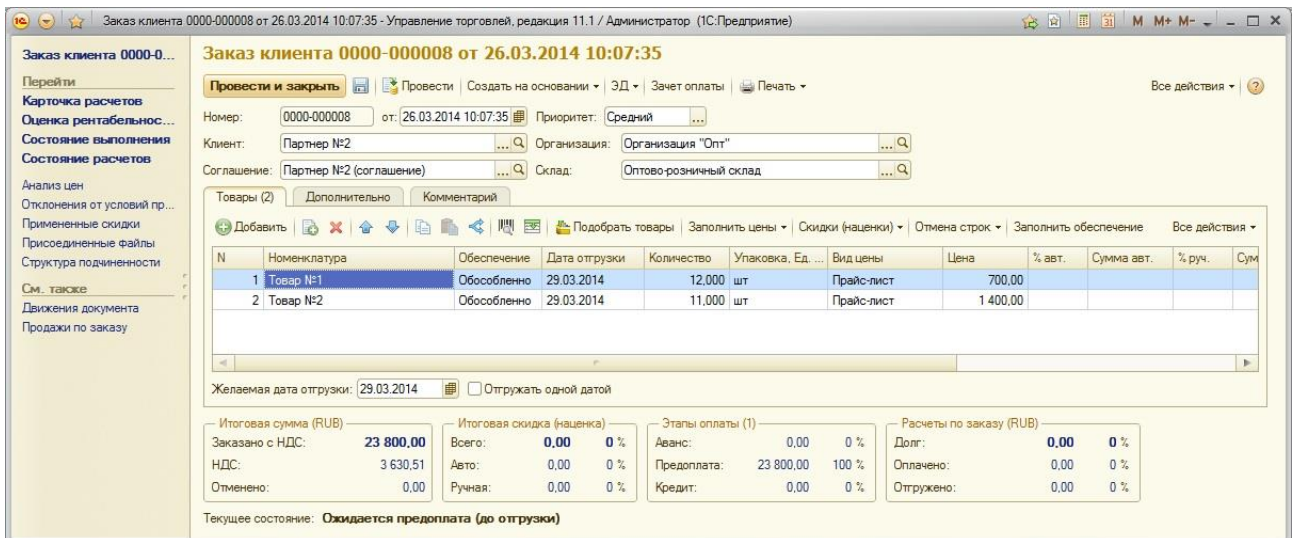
Заказ клиента 0000-000008 от 26.03.2014 10:07:35 - Управление торговлей, редакция 11.1 / Администратор (1С:Предприятие)

M M+ M-

Заказ клиента 0000-0...

Перейти
Карточка расчетов
Оценка рентабельнос...
Состояние выполнения
Состояние расчетов

Анализ цен
Отклонения от условий пр...
Примененные скидки
Присоединенные файлы
Структура подчиненности

См. также
Движения документа
Продажи по заказу

Заказ клиента 0000-000008 от 26.03.2014 10:07:35

Провести и закрыть | Провести | Создать на основании | ЭД | Зачет оплаты | Печать | Все действия | ?

Номер: 0000-000008 от: 26.03.2014 10:07:35 Приоритет: Средний
Клиент: Партнер №2 Организация: Организация "Опт"
Соглашение: Партнер №2 (соглашение) Склад: Оптово-розничный склад

Товары (2) | Дополнительно | Комментарий

Добавить | Подобрать товары | Заполнить цены | Скидки (наценки) | Отмена строк | Заполнить обеспечение | Все действия

| N | Номенклатура | Обеспечение | Дата отгрузки | Количество | Упаковка, Ед. ... | Вид цены | Цена | % авт. | Сумма авт. | % руч. | Сум |
|---|---|---|---|---|---|---|---|---|---|---|---|
| 1 | Товар №1 | Обособленно | 29.03.2014 | 12,000 | шт | Прайс-лист | 700,00 | | | | |
| 2 | Товар №2 | Обособленно | 29.03.2014 | 11,000 | шт | Прайс-лист | 1 400,00 | | | | |

Желаемая дата отгрузки: 29.03.2014 Отгружать одной датой

Итоговая сумма (RUB)
Заказано с НДС: 23 800,00
НДС: 3 630,51
Отменено: 0,00

Итоговая скидка (наценка)
Всего: 0,00 0 %
Авто: 0,00 0 %
Ручная: 0,00 0 %

Этапы оплаты (1)
Аванс: 0,00 0 %
Предоплата: 23 800,00 100 %
Кредит: 0,00 0 %

Расчеты по заказу (RUB)
Долг: 0,00 0 %
Оплачено: 0,00 0 %
Отгружено: 0,00 0 %

Текущее состояние: Ожидается предоплата (до отгрузки)